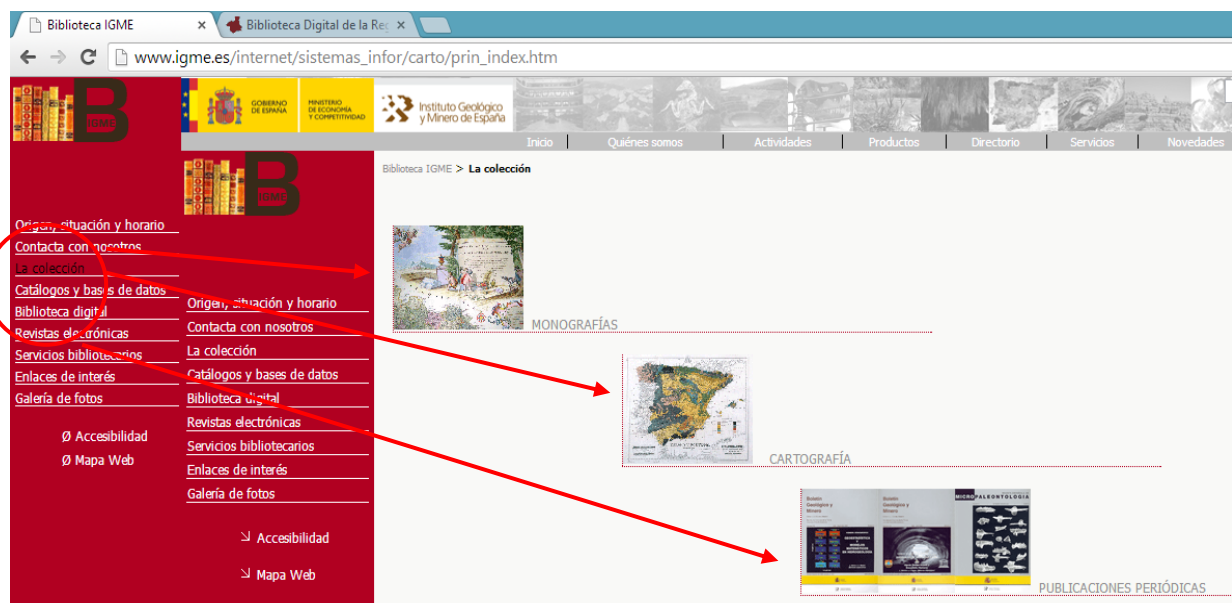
Biblioteca IGME ×
Biblioteca Digital de la Re ×

www.igme.es/internet/sistemas_infor/carto/prin_index.htm

IGME

GOBIERNO DE ESPAÑA
MINISTERIO DE ECONOMÍA Y COMPETITIVIDAD
Instituto Geológico y Minero de España

Inicio | Quiénes somos | Actividades | Productos | Directorio | Servicios | Novedades

Origen, situación y horario
Contacta con nosotros
La colección
Catálogos y bases de datos
Biblioteca digital
Revistas electrónicas
Servicios bibliotecarios
Enlaces de interés
Galería de fotos

Ø Accesibilidad
Ø Mapa Web

IGME

Origen, situación y horario
Contacta con nosotros
La colección
Catálogos y bases de datos
Biblioteca digital
Revistas electrónicas
Servicios bibliotecarios
Enlaces de interés
Galería de fotos

Accesibilidad
Mapa Web

Biblioteca IGME > La colección

MONOGRAFÍAS

CARTOGRAFÍA

Boletín Geológico y Minero
Boletín Geológico y Minero
MICROPALEONTOLOGÍA

PUBLICACIONES PERIÓDICAS